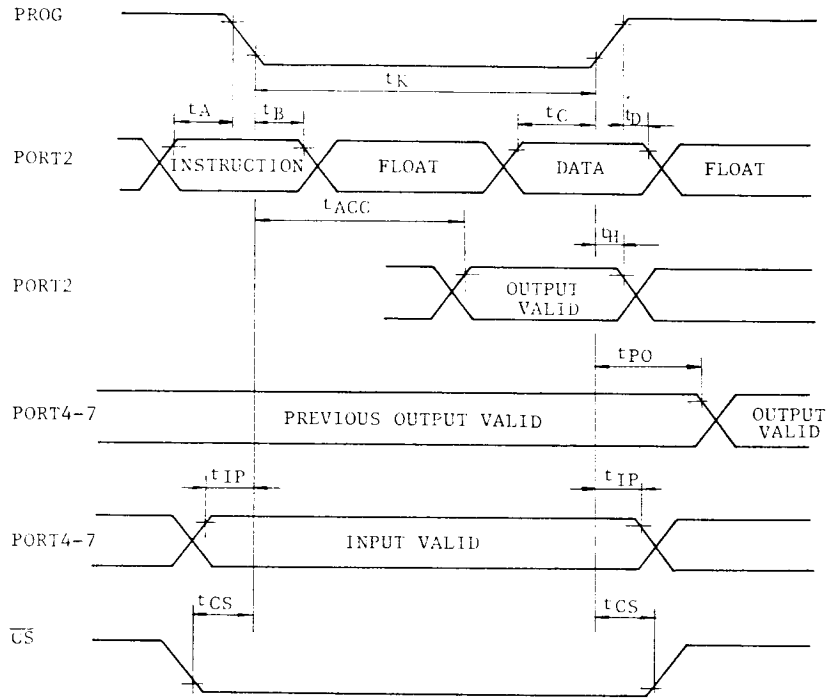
PROG

$t_K$

$t_A$ $t_B$ $t_C$ $t_D$

PORT2 INSTRUCTION FLOAT DATA FLOAT

$t_{ACC}$

$t_H$

PORT2 OUTPUT VALID

$t_{PO}$

PORT4-7 PREVIOUS OUTPUT VALID OUTPUT VALID

$t_{IP}$ $t_{IP}$

PORT4-7 INPUT VALID

$t_{CS}$ $t_{CS}$

$\overline{CS}$